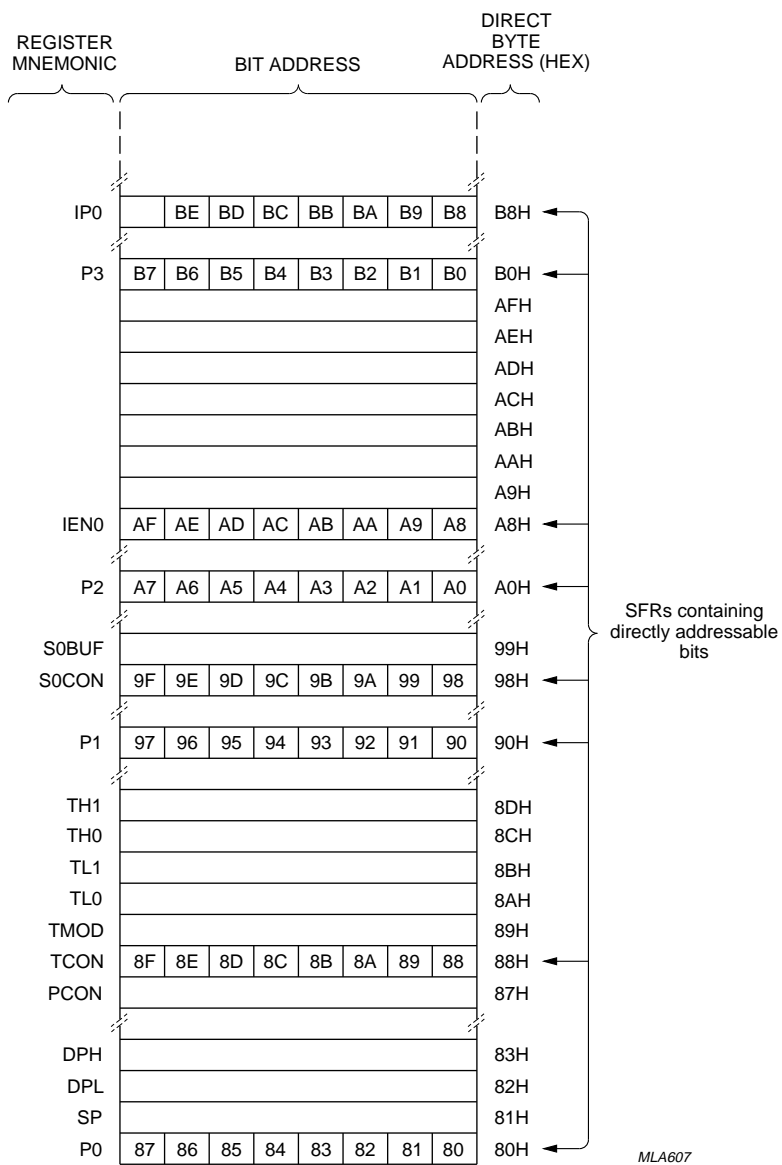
REGISTER MNEMONIC

BIT ADDRESS

DIRECT BYTE ADDRESS (HEX)

| | | | | | | | | | |
|---|---|---|---|---|---|---|---|---|---|
| IP0 | | BE | BD | BC | BB | BA | B9 | B8 | B8H |
| P3 | B7 | B6 | B5 | B4 | B3 | B2 | B1 | B0 | B0H |
| | | | | | | | | | AFH |
| | | | | | | | | | AEH |
| | | | | | | | | | ADH |
| | | | | | | | | | ACH |
| | | | | | | | | | ABH |
| | | | | | | | | | AAH |
| | | | | | | | | | A9H |
| IEN0 | AF | AE | AD | AC | AB | AA | A9 | A8 | A8H |
| P2 | A7 | A6 | A5 | A4 | A3 | A2 | A1 | A0 | A0H |
| S0BUF | | | | | | | | | 99H |
| S0CON | 9F | 9E | 9D | 9C | 9B | 9A | 99 | 98 | 98H |
| P1 | 97 | 96 | 95 | 94 | 93 | 92 | 91 | 90 | 90H |
| TH1 | | | | | | | | | 8DH |
| TH0 | | | | | | | | | 8CH |
| TL1 | | | | | | | | | 8BH |
| TL0 | | | | | | | | | 8AH |
| TMOD | | | | | | | | | 89H |
| TCON | 8F | 8E | 8D | 8C | 8B | 8A | 89 | 88 | 88H |
| PCON | | | | | | | | | 87H |
| DPH | | | | | | | | | 83H |
| DPL | | | | | | | | | 82H |
| SP | | | | | | | | | 81H |
| P0 | 87 | 86 | 85 | 84 | 83 | 82 | 81 | 80 | 80H |

SFRs containing directly addressable bits

MLA607